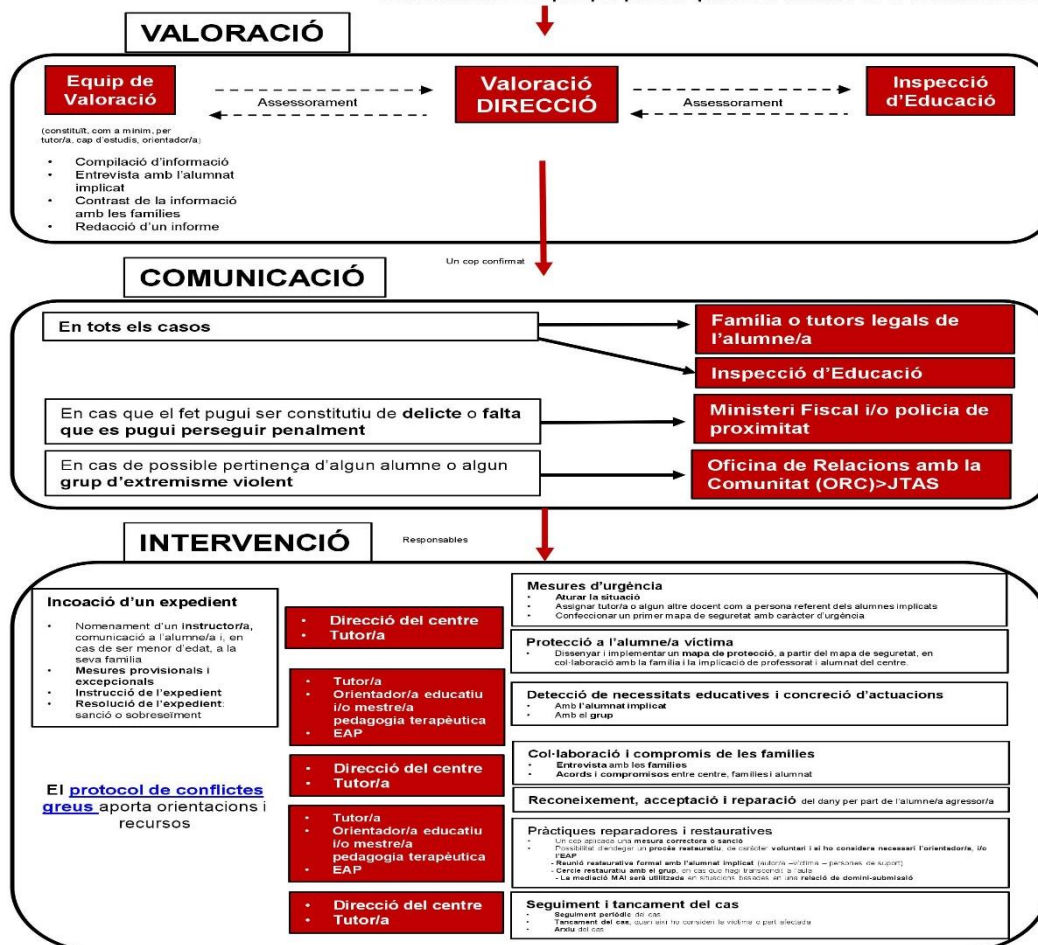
VALORACIÓ

Equip de Valoració

Assessorament

Valoració DIRECCIÓ

Assessorament

Inspecció d'Educació

(constituït, com a mínim, per tutor/a, cap d'estudis, orientador/a)

- Compilació d'informació
- Entrevista amb l'alumnat implicat
- Contrast de la informació amb les famílies
- Redacció d'un informe

Un cop confirmat

COMUNICACIÓ

En tots els casos

Família o tutors legals de l'alumne/a

Inspecció d'Educació

En cas que el fet pugui ser constitutiu de delicte o falta que es pugui perseguir penalment

Ministeri Fiscal i/o policia de proximitat

En cas de possible pertinença d'algun alumne o algun grup d'extremisme violent

Oficina de Relacions amb la Comunitat (ORC)>JTAS

INTERVENCIÓ

Responsables

Incoació d'un expedient

- Nomenament d'un instructor/a, comunicació a l'alumne/a i, en cas de ser menor d'edat, a la seva família
- Mesures provisionals i excepcionals
- Instrucció de l'expedient
- Resolució de l'expedient: sanció o sobreseïment

El protocol de conflictes greus aporta orientacions i recursos

- Direcció del centre
- Tutor/a

- Tutor/a
- Orientador/a educatiu i/o mestre/a pedagogia terapèutica
- EAP

- Direcció del centre
- Tutor/a

- Tutor/a
- Orientador/a educatiu i/o mestre/a pedagogia terapèutica
- EAP

- Direcció del centre
- Tutor/a

Mesures d'urgència
- Aturar la situació
- Assignar tutor/a o algun altre docent com a persona referent dels alumnes implicats
- Confeccionar un primer mapa de seguretat amb caràcter d'urgència

Protecció a l'alumne/a víctima
- Dissenyar i implementar un mapa de protecció, a partir del mapa de seguretat, en col·laboració amb la família i la implicació de professorat i alumnat del centre.

Detecció de necessitats educatives i concreció d'actuacions
- Amb l'alumnat implicat
- Amb el grup

Col·laboració i compromís de les famílies
- Entrevista amb les famílies
- Acords i compromisos entre centre, famílies i alumnat

Reconeixement, acceptació i reparació del dany per part de l'alumne/a agressor/a

Pràctiques reparadores i restauratives
- Un cop aplicada una mesura correctora o sanció
- Possibilitat d'endegar un procés restauratiu, de caràcter voluntari i si ho considera necessari l'orientador/a, i/o l'EAP
- Reunió restaurativa formal amb l'alumnat implicat (autor/a –víctima – persones de suport)
- Cercle restauratiu amb el grup, en cas que hagi transcendit a l'aula
- La mediació MAI serà utilitzada en situacions basades en una relació de domini-submissió

Seguiment i tancament del cas
- Seguiment periòdic del cas
- Tancament del cas, quan així ho consideri la víctima o part afectada
- Arxiu del cas